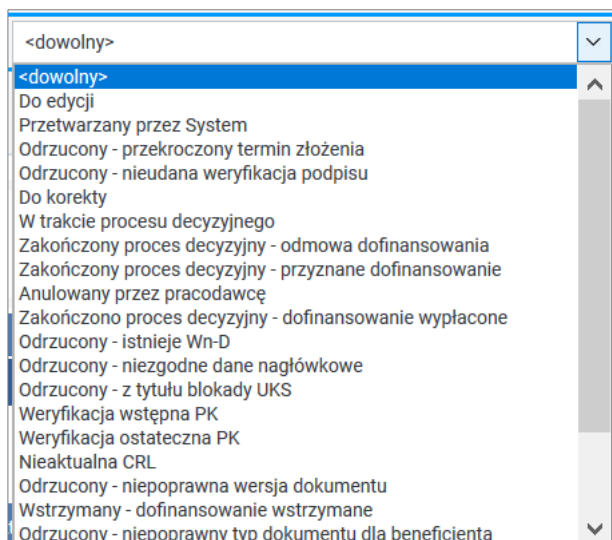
<dowolny>

<dowolny>
Do edycji
Przetwarzany przez System
Odrzucony - przekroczony termin złożenia
Odrzucony - nieudana weryfikacja podpisu
Do korekty
W trakcie procesu decyzyjnego
Zakończony proces decyzyjny - odmowa dofinansowania
Zakończony proces decyzyjny - przyznane dofinansowanie
Anulowany przez pracodawcę
Zakończono proces decyzyjny - dofinansowanie wypłacone
Odrzucony - istnieje Wn-D
Odrzucony - niezgodne dane nagłówkowe
Odrzucony - z tytułu blokady UKS
Weryfikacja wstępna PK
Weryfikacja ostateczna PK
Nieaktualna CRL
Odrzucony - niepoprawna wersja dokumentu
Wstrzymany - dofinansowanie wstrzymane
Odrzucony - niepoprawny typ dokumentu dla beneficjenta